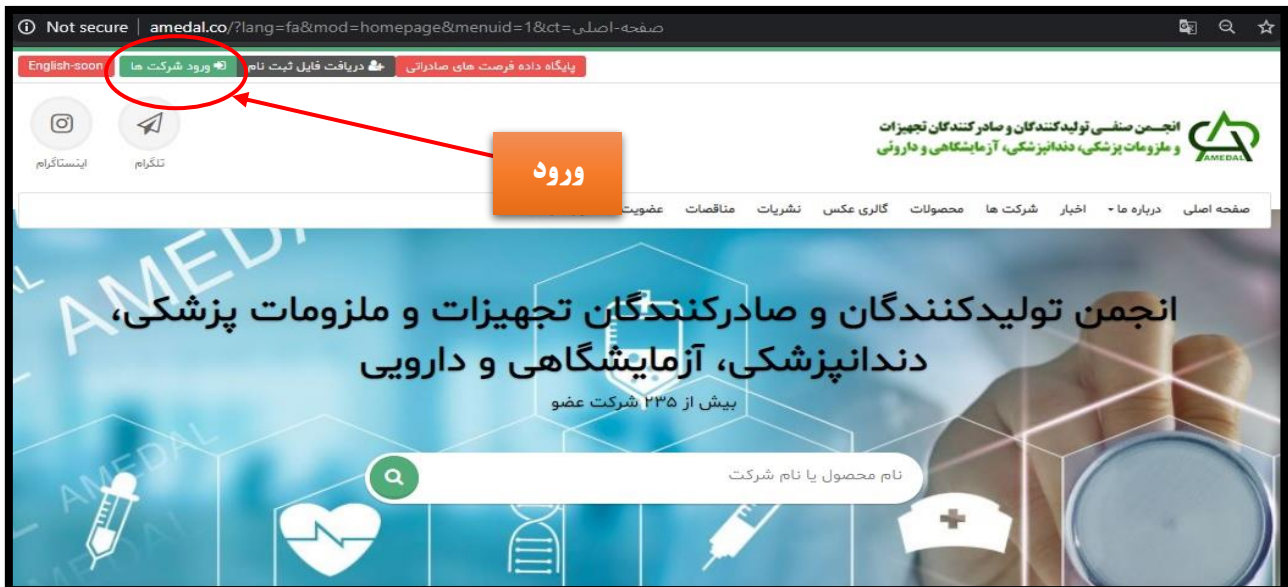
Not secure | amedal.co/?lang=fa&mod=homepage&menuid=1&ct=صفحه-اصلی

پایگاه داده فرصت های صادراتی
دریافت فایل ثبت نام
ورود شرکت ها
English-soon

انجمن صنفی تولیدکنندگان و صادرکنندگان تجهیزات و ملزومات پزشکی، دندانپزشکی، آزمایشگاهی و دارویی
AMEDAL

تلگرام
اینستاگرام

ورود

صفحه اصلی
درباره ما
اخبار
شرکت ها
محصولات
گالری عکس
نشریات
مناقصات
عضویت

انجمن تولیدکنندگان و صادرکنندگان تجهیزات و ملزومات پزشکی، دندانپزشکی، آزمایشگاهی و دارویی
بیش از ۲۳۵ شرکت عضو

نام محصول یا نام شرکت

AMEDAL
AMEDAL